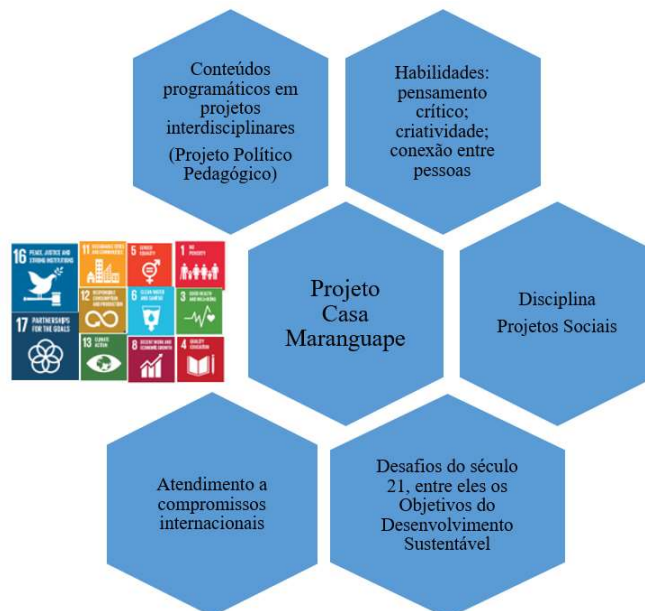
Conteúdos programáticos em projetos interdisciplinares (Projeto Político Pedagógico)

Habilidades: pensamento crítico; criatividade; conexão entre pessoas

16 PEACE, JUSTICE AND STRONG INSTITUTIONS

11 SUSTAINABLE CITIES AND COMMUNITIES

5 GENDER EQUALITY

1 NO POVERTY

12 RESPONSIBLE CONSUMPTION AND PRODUCTION

6 CLEAN WATER AND SANITATION

3 GOOD HEALTH AND WELL-BEING

17 PARTNERSHIPS FOR THE GOALS

13 CLIMATE ACTION

8 DECENT WORK AND ECONOMIC GROWTH

4 QUALITY EDUCATION

Projeto Casa Maranguape

Disciplina Projetos Sociais

Atendimento a compromissos internacionais

Desafios do século 21, entre eles os Objetivos do Desenvolvimento Sustentável